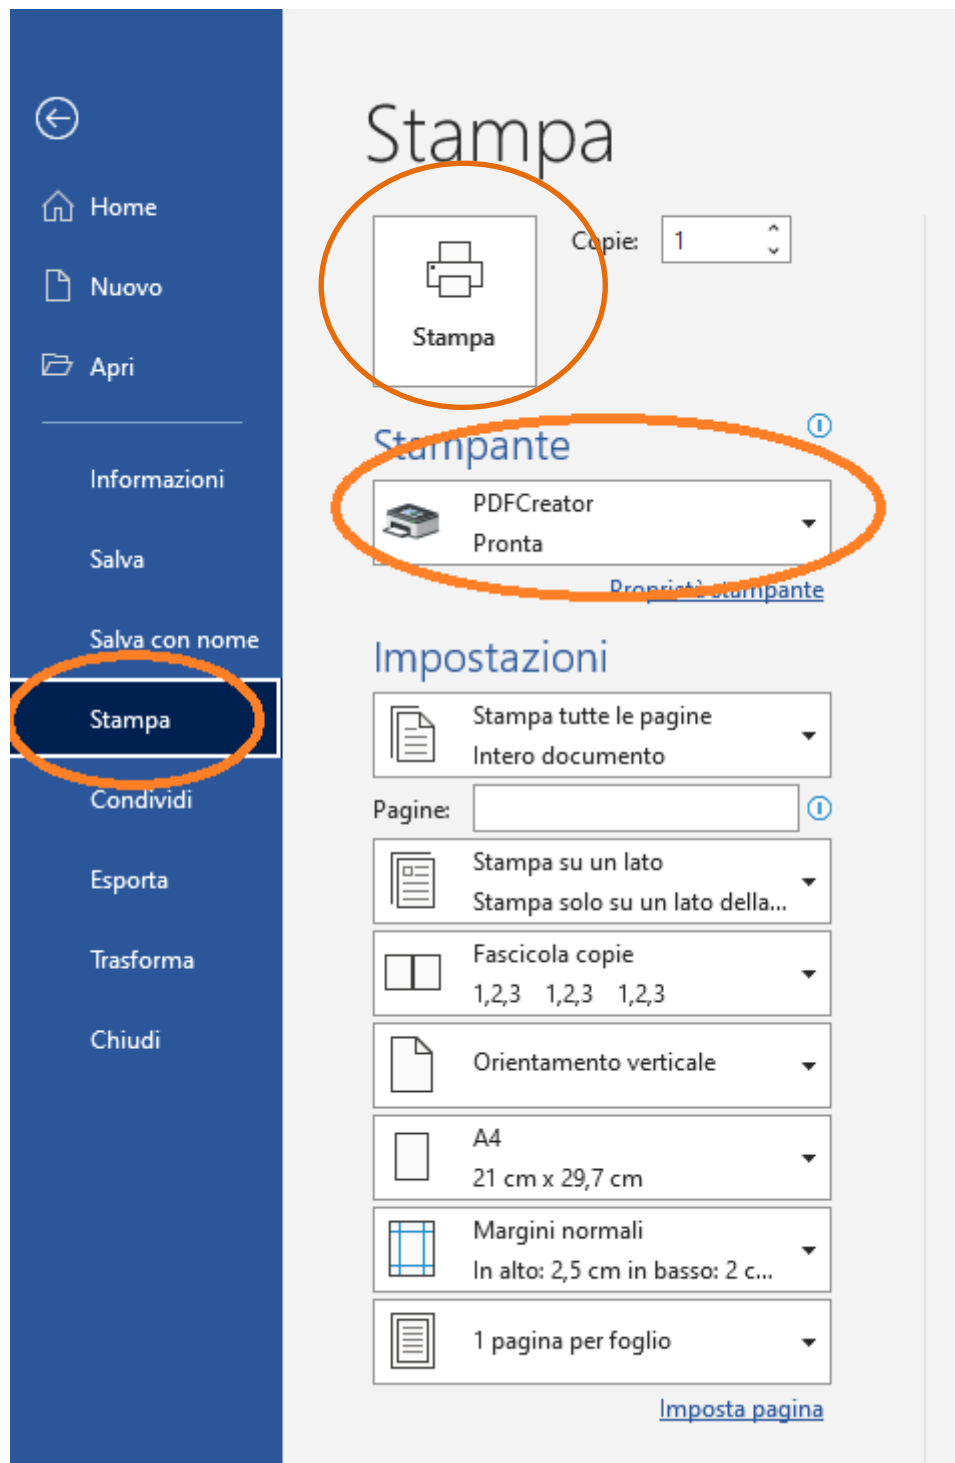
Home

Nuovo

Apri

Informazioni

Salva

Salva con nome

Stampa

Condividi

Esporta

Trasforma

Chiudi

Stampa

Stampa

Copie: 1

Stampante

PDFCreator
Pronta

Proprietà stampante

Impostazioni

Stampa tutte le pagine
Intero documento

Pagine:

Stampa su un lato
Stampa solo su un lato della...

Fascicola copie
1,2,3 1,2,3 1,2,3

Orientamento verticale

A4
21 cm x 29,7 cm

Margini normali
In alto: 2,5 cm in basso: 2 c...

1 pagina per foglio

Imposta pagina